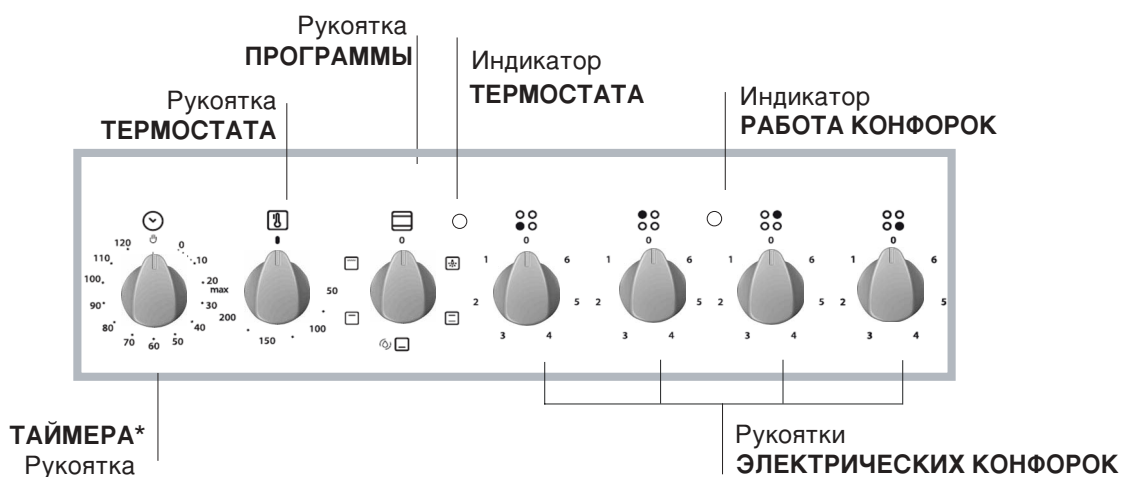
Рукоятка
**ПРОГРАММЫ**

Индикатор
**ТЕРМОСТАТА**

Рукоятка
**ТЕРМОСТАТА**

Индикатор
**РАБОТА КОНФОРОК**

120 0 10 110 20 max 100 30 90 40 80 50 70 60

50 200 100 150

0

0 1 6 2 5 3 4

0 1 6 2 5 3 4

0 1 6 2 5 3 4

0 1 6 2 5 3 4

**ТАЙМЕРА***
Рукоятка

Рукоятки
**ЭЛЕКТРИЧЕСКИХ КОНФОРОК**